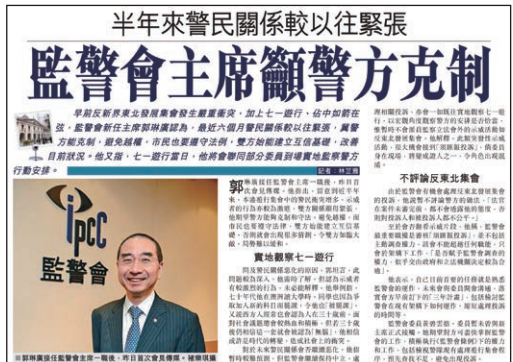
半年來警民關係較以往緊張

監警會主席籲警方克制

早前反新界東北發展集會發生嚴重衝突，加上七一遊行、佔中如箭在弦，監警會新任主席郭琳廣認為，最近六個月警民關係較以往緊張，籲警方處處克制，避免越權，市民也要遵守法例，雙方始能建立互信基礎，改善目前狀況。他又指，七一遊行當日，他將會聯同部分委員到場實地觀察警方行動安排。

記者：林三 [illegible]

郭琳廣坦言監警會上任一個多月，昨日首次會見傳媒，坦言與最近半年來，本港社會發生的事件及衝突增加，雙方關係顯得緊張，他期望警方能夠克制和守法，避免越權，而市民也要遵守法律，雙方始能建立互信基礎，令雙方加深了解，局勢得以緩和。

實地觀察七一遊行

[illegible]

IPCC

監警會

※郭琳廣接任監警會主席一職後，昨日首次會見傳媒。豬崽琪攝

不評論反東北集會

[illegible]